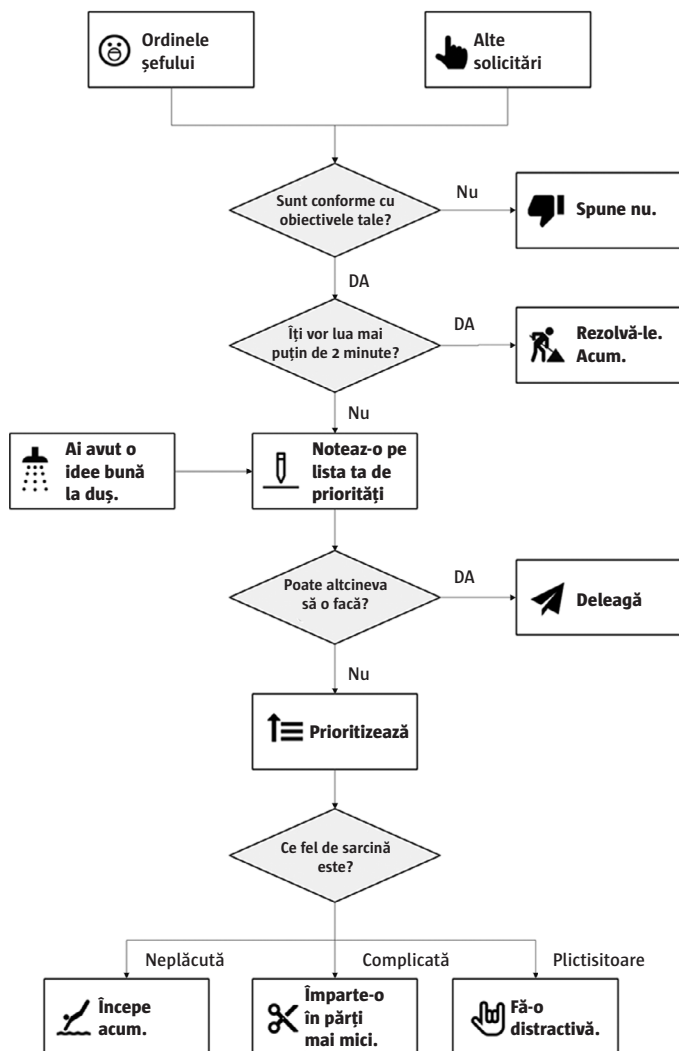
Ordinele şefului

Alte solicitări

Sunt conforme cu obiectivele tale?

Nu

Spune nu.

DA

Îți vor lua mai puțin de 2 minute?

DA

Rezolvă-le. Acum.

Nu

Ai avut o idee bună la duş.

Noteaz-o pe lista ta de priorități

Poate altcineva să o facă?

DA

Deleagă

Nu

Prioritizează

Ce fel de sarcină este?

Neplăcută

Complicată

Plictisitoare

Începe acum.

Împarte-o în părți mai mici.

Fă-o distractivă.